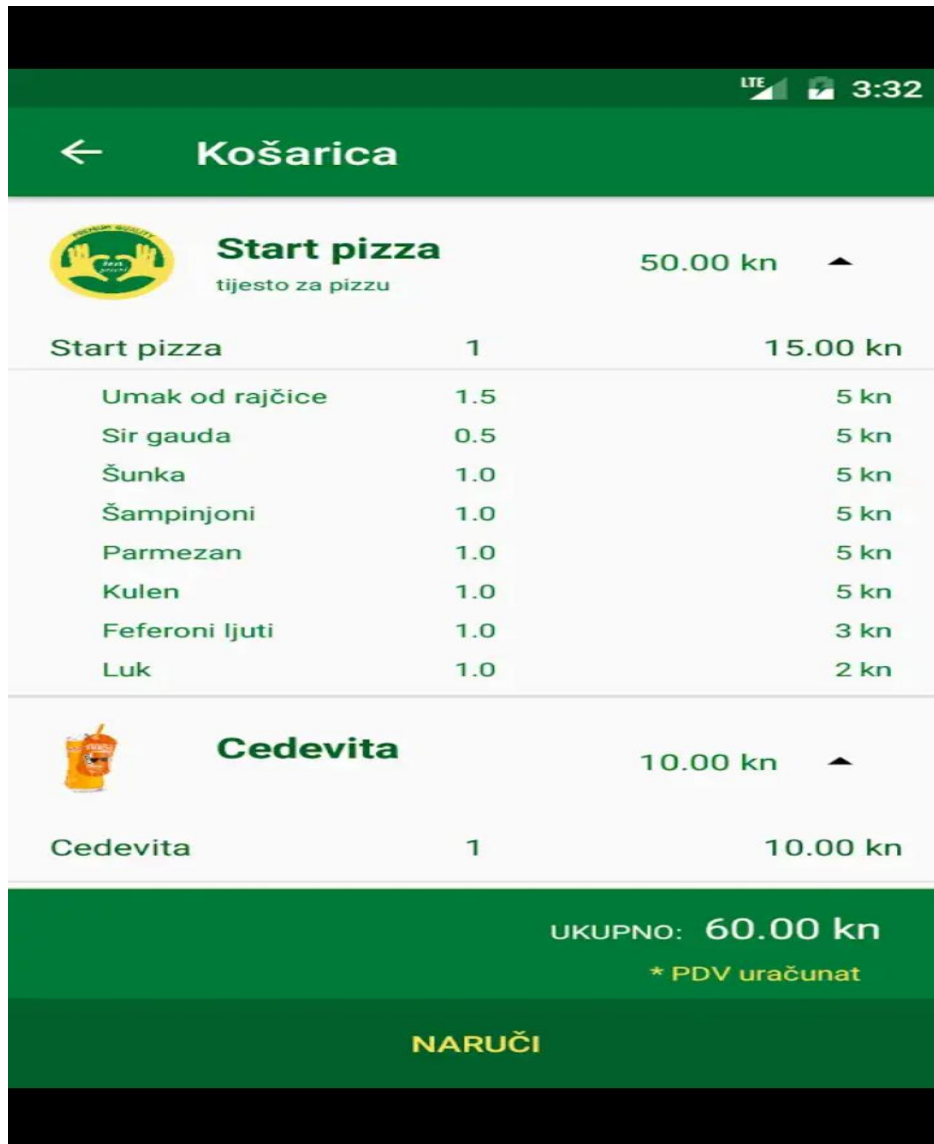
LTE 3:32

Košarica

PREMIUM QUALITY best pizza

Start pizza
tijesto za pizzu

50.00 kn

| | | |
|---|---|---|
| Start pizza | 1 | 15.00 kn |
| Umak od rajčice | 1.5 | 5 kn |
| Sir gauda | 0.5 | 5 kn |
| Šunka | 1.0 | 5 kn |
| Šampinjoni | 1.0 | 5 kn |
| Parmezan | 1.0 | 5 kn |
| Kulen | 1.0 | 5 kn |
| Feferoni ljuti | 1.0 | 3 kn |
| Luk | 1.0 | 2 kn |

Cedevita

10.00 kn

| | | |
|---|---|---|
| Cedevita | 1 | 10.00 kn |

UKUPNO: 60.00 kn
* PDV uračunat

NARUČI